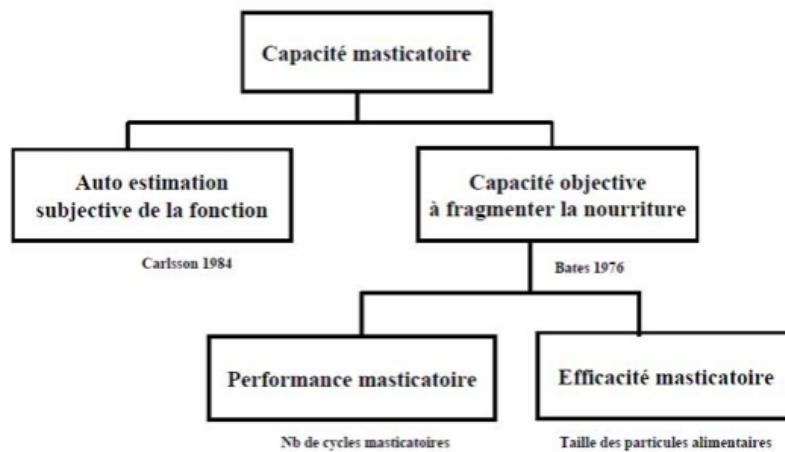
Capacité masticatoire

Auto estimation subjective de la fonction

Carlsson 1984

Capacité objective à fragmenter la nourriture

Bates 1976

Performance masticatoire

Nb de cycles masticatoires

Efficacité masticatoire

Taille des particules alimentaires